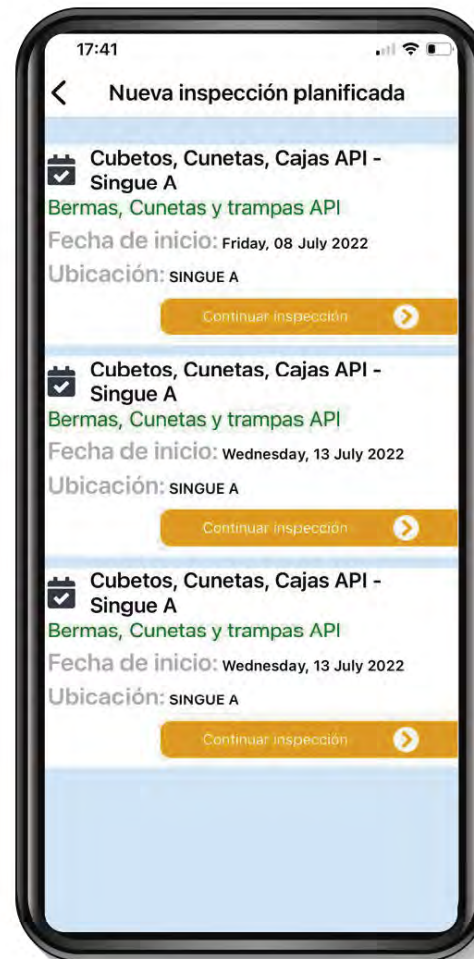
17:41

Nueva inspección planificada

Cubetos, Cunetas, Cajas API - Singue A
Bermas, Cunetas y trampas API
Fecha de inicio: Friday, 08 July 2022
Ubicación: SINGUE A
Continuar inspección

Cubetos, Cunetas, Cajas API - Singue A
Bermas, Cunetas y trampas API
Fecha de inicio: Wednesday, 13 July 2022
Ubicación: SINGUE A
Continuar inspección

Cubetos, Cunetas, Cajas API - Singue A
Bermas, Cunetas y trampas API
Fecha de inicio: Wednesday, 13 July 2022
Ubicación: SINGUE A
Continuar inspección